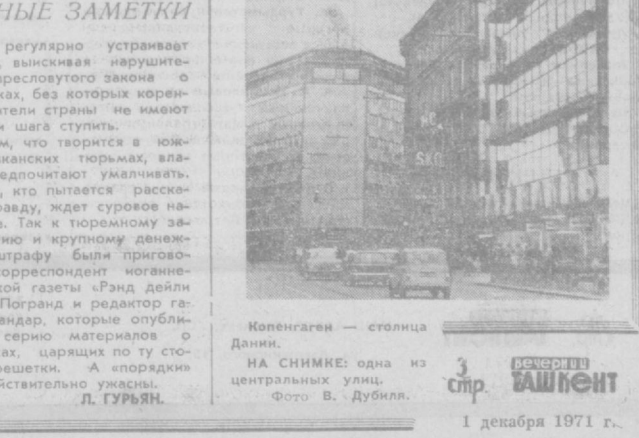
ЫНЫЕ ЗАМЕТКИ

регулярно устраивает , выискивая нарушителей пресловутого закона о ах, без которых коренные жители страны не имеют и шага ступить.

м, что творится в южно-африканских тюрьмах, власти предпочитают умалчивать. , кто пытается рассказать правду, ждет суровое наказание. Так к тюремному заключению и крупному денежному штрафу были приговорены корреспондент иоганнесбургской газеты «Рэнд дейли » Погранд и редактор газеты Гандар, которые опубликовали серию материалов о порядках, царящих по ту сторону решетки. А «порядки» действительно ужасны.

Л. ГУРЬЯН.

SAS

Копенгаген — столица Дании.

НА СНИМКЕ: одна из центральных улиц.

Фото В. Дубиля.

3 стр.

ВЕЧЕРНИЙ ТАШКЕНТ

1 декабря 1971 г.